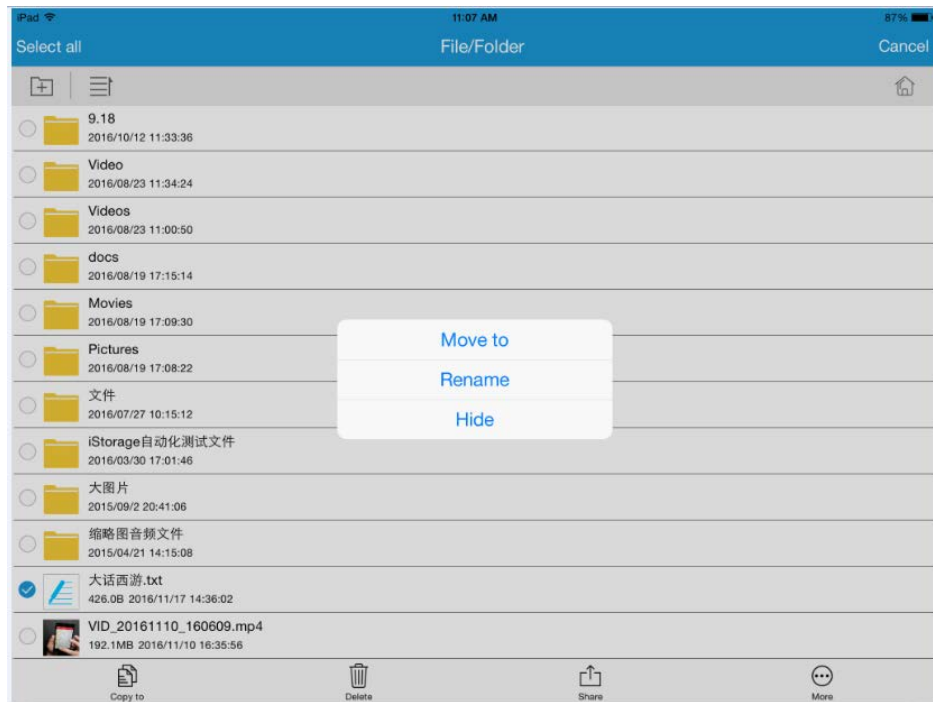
iPad
11:07 AM
87%

Select all
File/Folder
Cancel

9.18
2016/10/12 11:33:36

Video
2016/08/23 11:34:24

Videos
2016/08/23 11:00:50

docs
2016/08/19 17:15:14

Movies
2016/08/19 17:09:30

Pictures
2016/08/19 17:08:22

文件
2016/07/27 10:15:12

iStorage自动化测试文件
2016/03/30 17:01:46

大图片
2015/09/2 20:41:06

缩略图音频文件
2015/04/21 14:15:08

大话西游.txt
426.0B 2016/11/17 14:36:02

VID_20161110_160609.mp4
192.1MB 2016/11/10 16:35:56

Move to
Rename
Hide

Copy to
Delete
Share
More